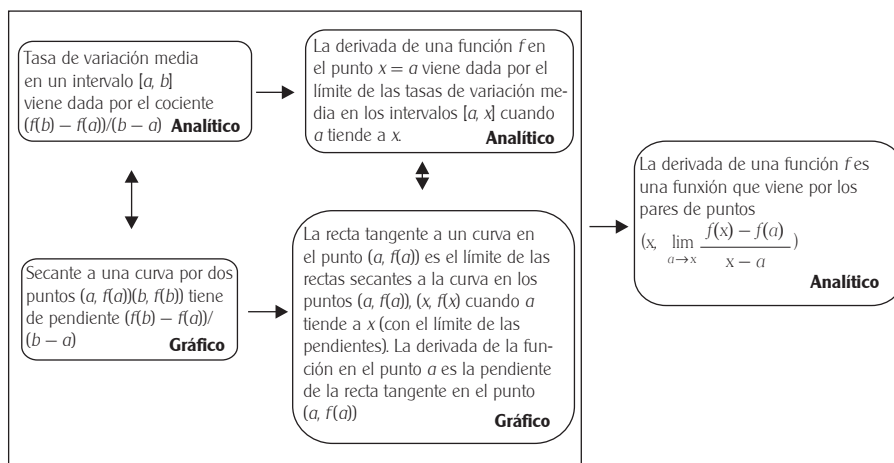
Tasa de variación media en un intervalo $[a, b]$ viene dada por el cociente $(f(b) - f(a))/(b - a)$ **Analítico**

La derivada de una función $f$ en el punto $x = a$ viene dada por el límite de las tasas de variación media en los intervalos $[a, x]$ cuando $a$ tiende a $x$. **Analítico**

Secante a una curva por dos puntos $(a, f(a))(b, f(b))$ tiene de pendiente $(f(b) - f(a))/(b - a)$ **Gráfico**

La recta tangente a un curva en el punto $(a, f(a))$ es el límite de las rectas secantes a la curva en los puntos $(a, f(a))$, $(x, f(x)$ cuando $a$ tiende a $x$ (con el límite de las pendientes). La derivada de la función en el punto $a$ es la pendiente de la recta tangente en el punto $(a, f(a))$ **Gráfico**

La derivada de una función $f$ es una funxión que viene por los pares de puntos $(x, \lim_{a \to x} \frac{f(x) - f(a)}{x - a})$ **Analítico**